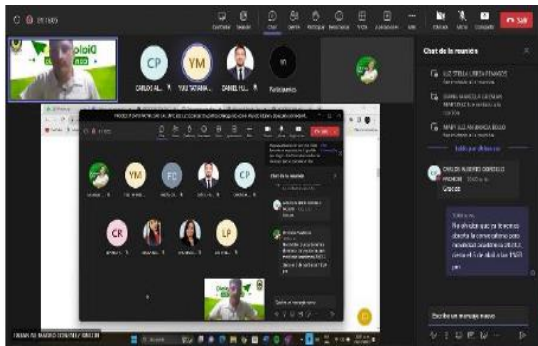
CP

YM

Participantes

CARLOS AL...

YULI TATIANA...

DANIEL FEL...

Chat de la reunión

Salir

YM

CP

CR

LP

Chat de la reunión

Escribe un mensaje nuevo

CARLOS ALBERTO GORDILLO

Gracias

Escribe un mensaje nuevo